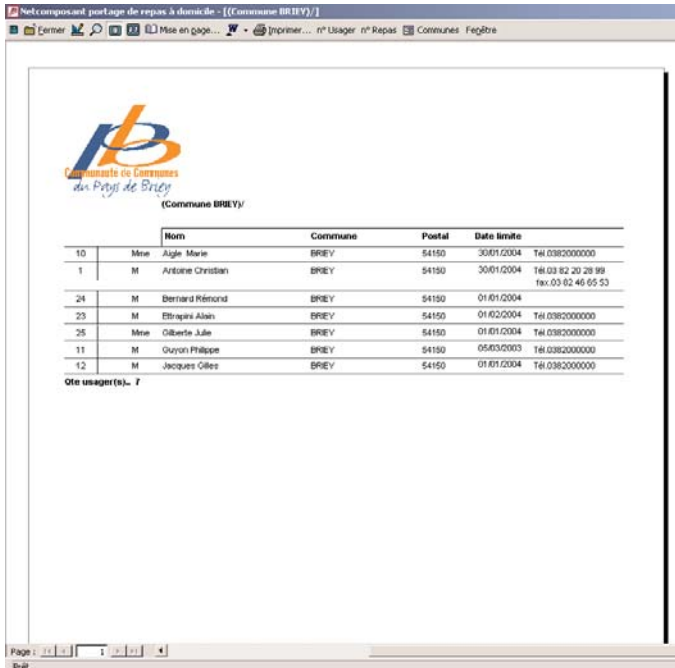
Netcomposant portage de repas à domicile - [(Commune BRIEY)/]

Fermer Mise en page... Imprimer... n° Usager n° Repas Communes Fenêtre

Communauté de Communes du Pays de Briey

(Commune BRIEY)/

| | | Nom | Commune | Postal | Date limite | |
|---|---|---|---|---|---|---|
| 10 | Mme | Aigle Marie | BRIEY | 54150 | 30/01/2004 | Tél.0382000000 |
| 1 | M | Antoine Christian | BRIEY | 54150 | 30/01/2004 | Tél.03 82 20 28 99 fax.03 82 46 65 53 |
| 24 | M | Bernard Rémond | BRIEY | 54150 | 01/01/2004 | |
| 23 | M | Ettrapini Alain | BRIEY | 54150 | 01/02/2004 | Tél.0382000000 |
| 25 | Mme | Gilberte Julie | BRIEY | 54150 | 01/01/2004 | Tél.0382000000 |
| 11 | M | Guyon Philippe | BRIEY | 54150 | 05/03/2003 | Tél.0382000000 |
| 12 | M | Jacques Gilles | BRIEY | 54150 | 01/01/2004 | Tél.0382000000 |

Qte usager(s)... 7

Page : 1

Prêt